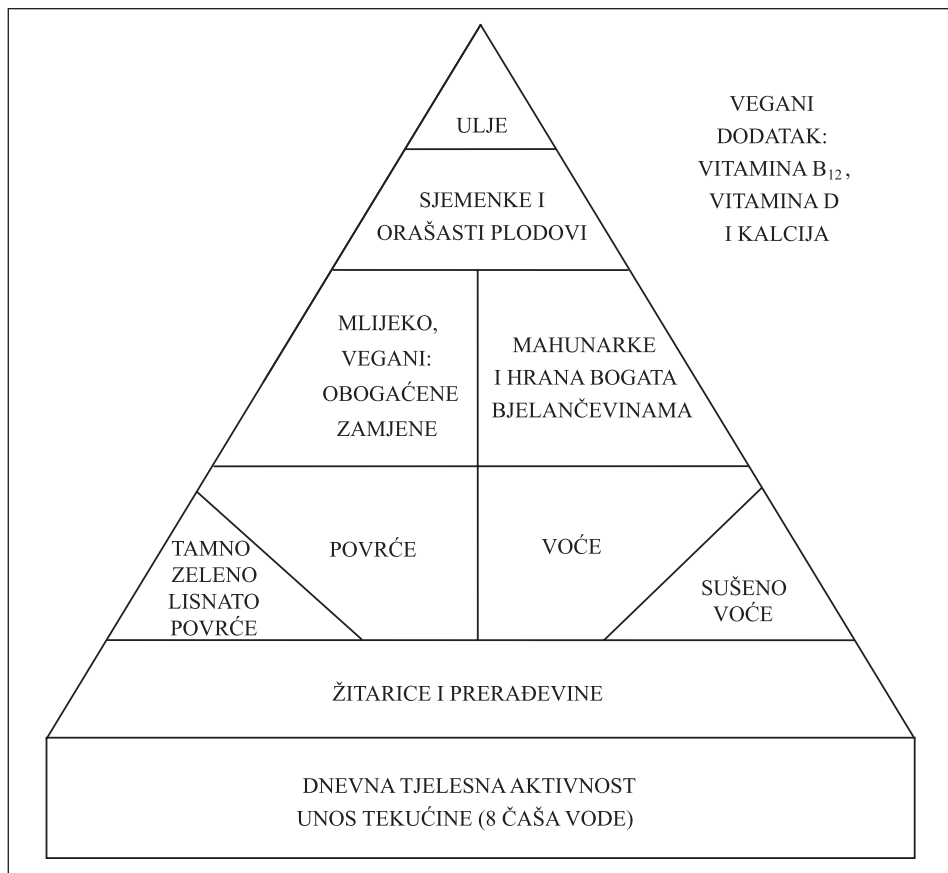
ULJE

VEGANI DODATAK: VITAMINA $B_{12}$, VITAMINA D I KALCIJA

SJEMENKE I ORAŠASTI PLODOVI

MLIJEKO, VEGANI: OBOGAĆENE ZAMJENE

MAHUNARKE I HRANA BOGATA BJELANČEVINAMA

TAMNO ZELENO LISNATO POVRĆE

POVRĆE

VOĆE

SUŠENO VOĆE

ŽITARICE I PRERAĐEVINE

DNEVNA TJELESNA AKTIVNOST
UNOS TEKUĆINE (8 ČAŠA VODE)